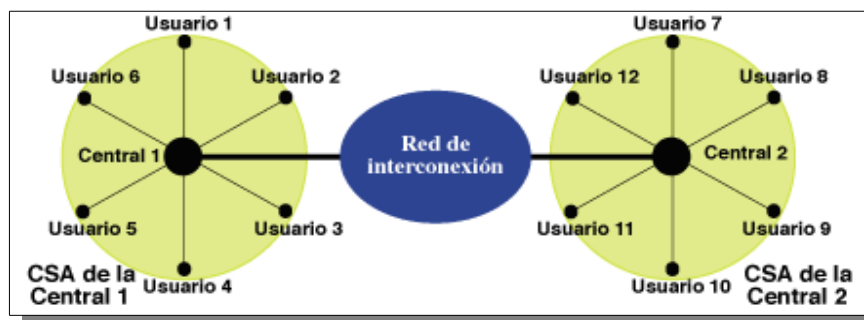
Usuario 1
Usuario 6
Usuario 2
Central 1
Usuario 5
Usuario 3
Usuario 4
CSA de la Central 1

Red de interconexión

Usuario 7
Usuario 12
Usuario 8
Central 2
Usuario 11
Usuario 9
Usuario 10
CSA de la Central 2